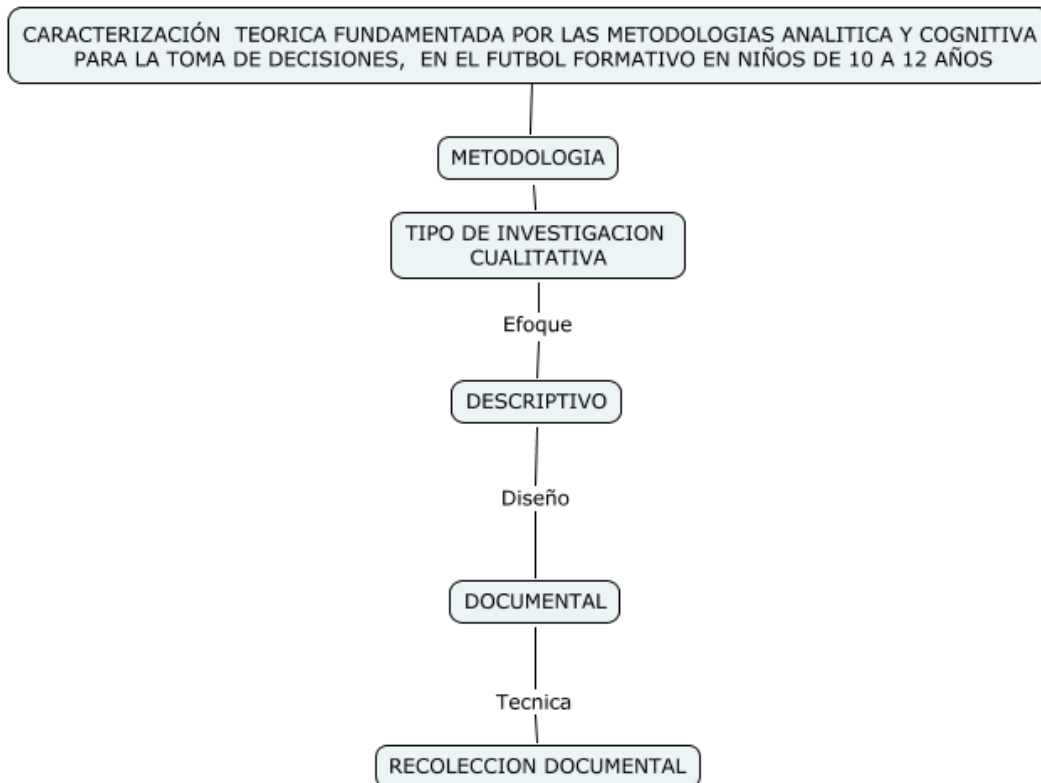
CARACTERIZACIÓN TEORICA FUNDAMENTADA POR LAS METODOLOGIAS ANALITICA Y COGNITIVA PARA LA TOMA DE DECISIONES, EN EL FUTBOL FORMATIVO EN NIÑOS DE 10 A 12 AÑOS

METODOLOGIA

TIPO DE INVESTIGACION CUALITATIVA

Efoque

DESCRIPTIVO

Diseño

DOCUMENTAL

Tecnica

RECOLECCION DOCUMENTAL